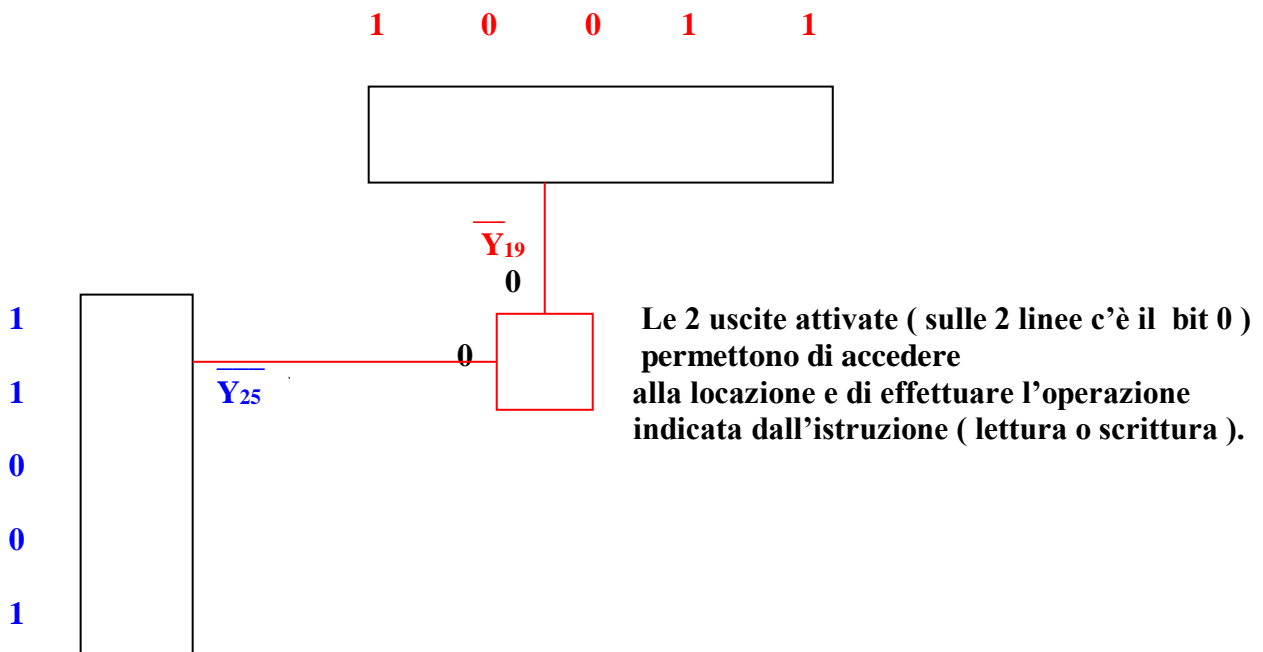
1 0 0 1 1

$\overline{Y_{19}}$

0

1

0

$\overline{Y_{25}}$

1

0

0

1

Le 2 uscite attivate ( sulle 2 linee c'è il bit 0 ) permettono di accedere alla locazione e di effettuare l'operazione indicata dall'istruzione ( lettura o scrittura ).